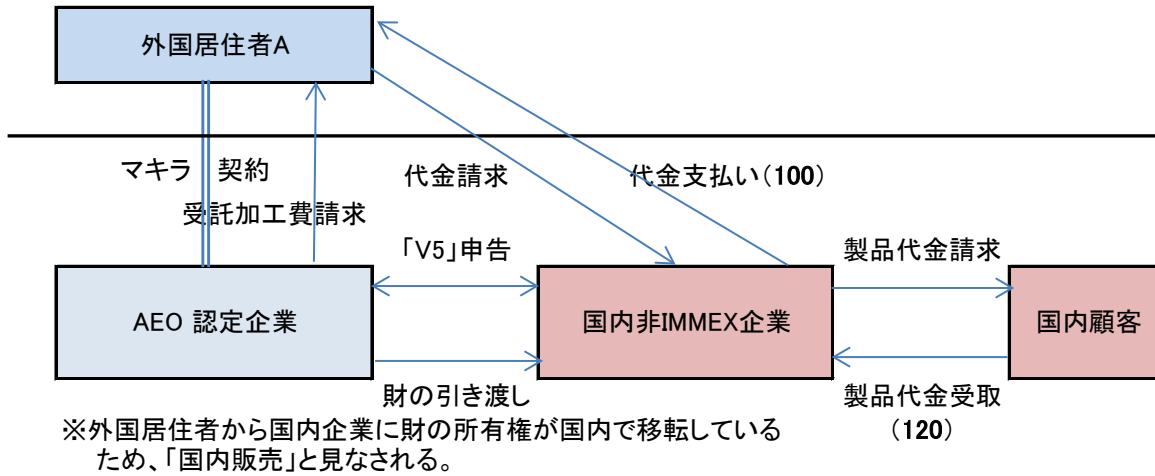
外国居住者A

マキラ　契約

受託加工費請求

代金請求

代金支払い（100）

「V5」申告

製品代金請求

AEO 認定企業

国内非IMMEX企業

国内顧客

財の引き渡し

製品代金受取（120）

※外国居住者から国内企業に財の所有権が国内で移転しているため、「国内販売」と見なされる。